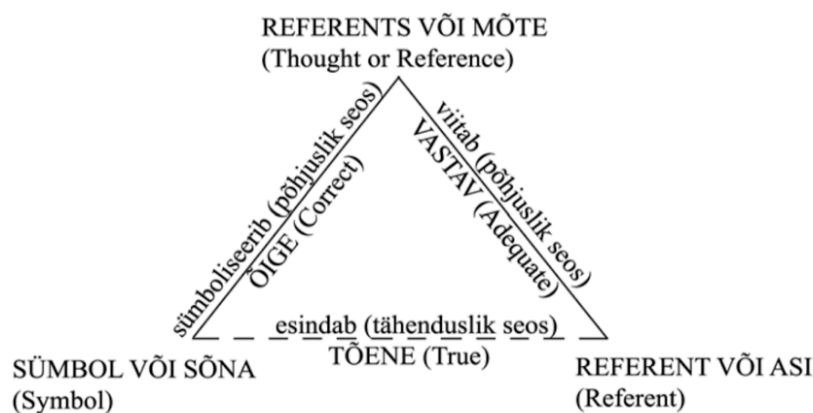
REFERENTS VÕI MÕTE
(Thought or Reference)

sümboliseerib (põhjuslik seos)
ÕIGE (Correct)

viitab (põhjuslik seos)
VASTAV (Adequate)

esindab (tähenduslik seos)
TÕENE (True)

SÜMBOL VÕI SÕNA
(Symbol)

REFERENT VÕI ASI
(Referent)